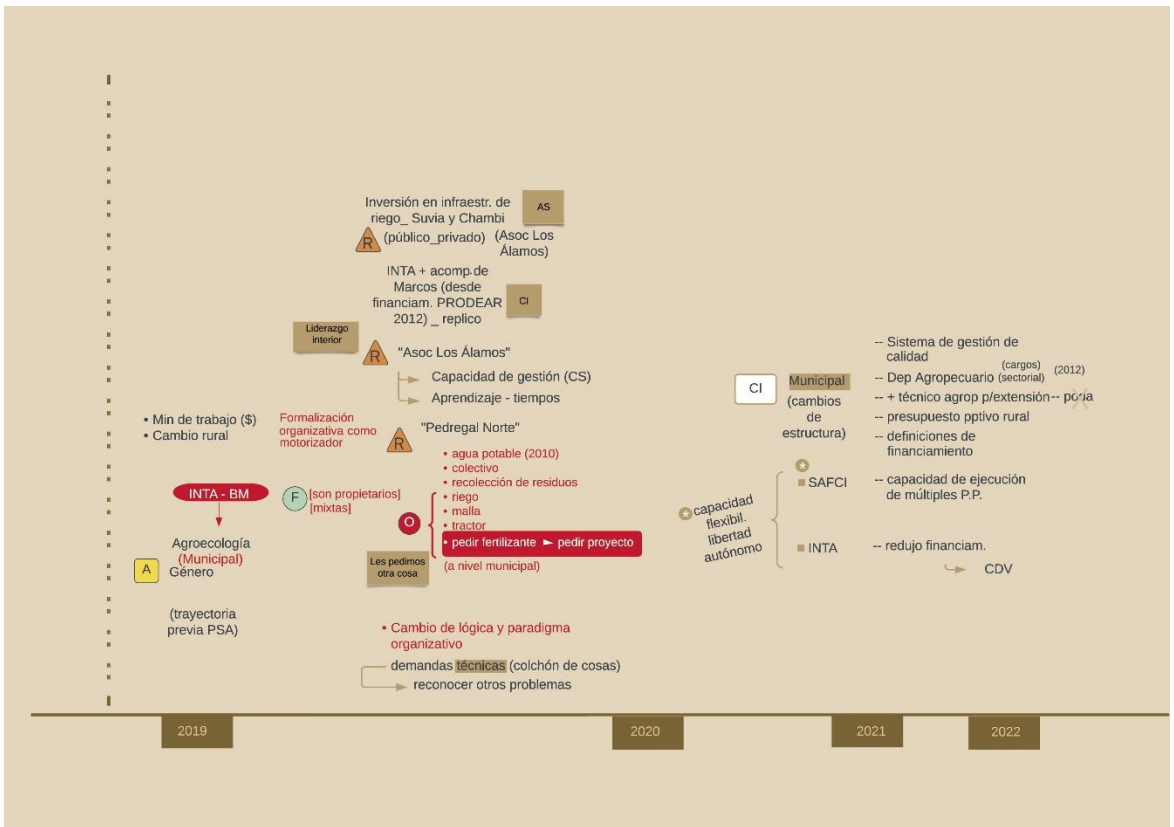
Inversión en infraestr. de riego_ Suvia y Chambi (público_privado)

AS

(Asoc Los Álamos)

R

INTA + acomp.de Marcos (desde financiam. PRODEAR 2012) _ replico

CI

Liderazgo interior

R

"Asoc Los Álamos"

Capacidad de gestión (CS)

Aprendizaje - tiempos

• Min de trabajo ($)
• Cambio rural

Formalización organizativa como motorizador

R

"Pedregal Norte"

• agua potable (2010)
• colectivo
• recolección de residuos
• riego
• malla
• tractor
• pedir fertilizante ► pedir proyecto

(a nivel municipal)

Les pedimos otra cosa

O

INTA - BM

F

[son propietarios] [mixtas]

Agroecología (Municipal)

A

Género

(trayectoria previa PSA)

• Cambio de lógica y paradigma organizativo

demandas técnicas (colchón de cosas)

reconocer otros problemas

CI

Municipal

(cambios de estructura)

-- Sistema de gestión de calidad

-- Dep Agropecuario (cargos) (sectorial) (2012)

-- + técnico agrop p/extensión -- poda

-- presupuesto pptivo rural

-- definiciones de financiamiento

capacidad flexibil. libertad autónomo

SAFCI

-- capacidad de ejecución de múltiples P.P.

INTA

-- redujo financiam.

CDV

2019

2020

2021

2022